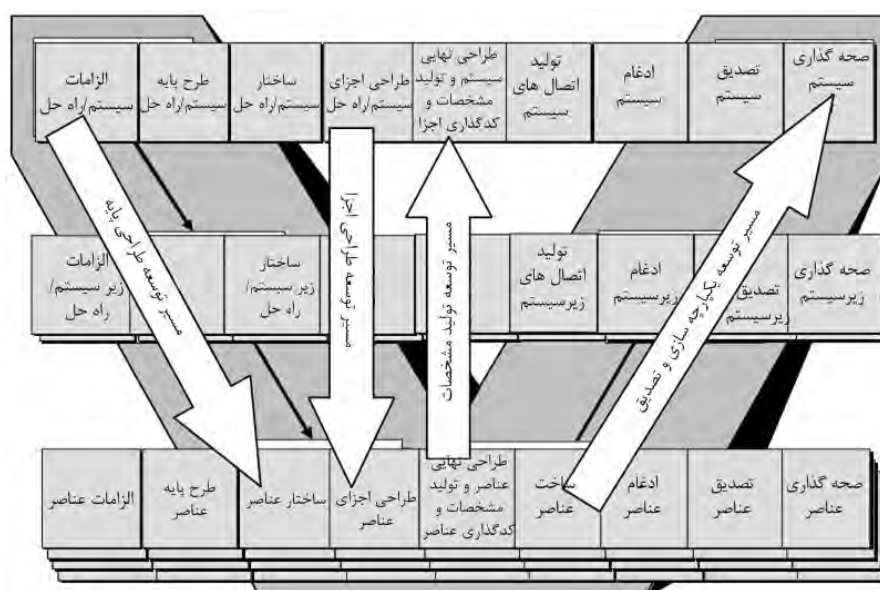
الزامات سیستم/راه حل

طرح پایه سیستم/راه حل

ساختار سیستم/راه حل

طراحی اجزای سیستم/راه حل

طراحی نهایی سیستم و تولید مشخصات و کدگذاری اجزا

تولید اتصال های سیستم

ادغام سیستم

تصدیق سیستم

صحه گذاری سیستم

الزامات زیر سیستم/ راه حل

ساختار زیر سیستم/ راه حل

تولید اتصال های زیرسیستم

ادغام زیرسیستم

تصدیق زیرسیستم

صحه گذاری زیرسیستم

مسیر توسعه طراحی پایه

مسیر توسعه طراحی اجزا

مسیر توسعه تولید مشخصات

مسیر توسعه یکپارچه سازی و تصدیق

الزامات عناصر

طرح پایه عناصر

ساختار عناصر

طراحی اجزای عناصر

طراحی نهایی عناصر و تولید مشخصات و کدگذاری عناصر

ساخت عناصر

ادغام عناصر

تصدیق عناصر

صحه گذاری عناصر